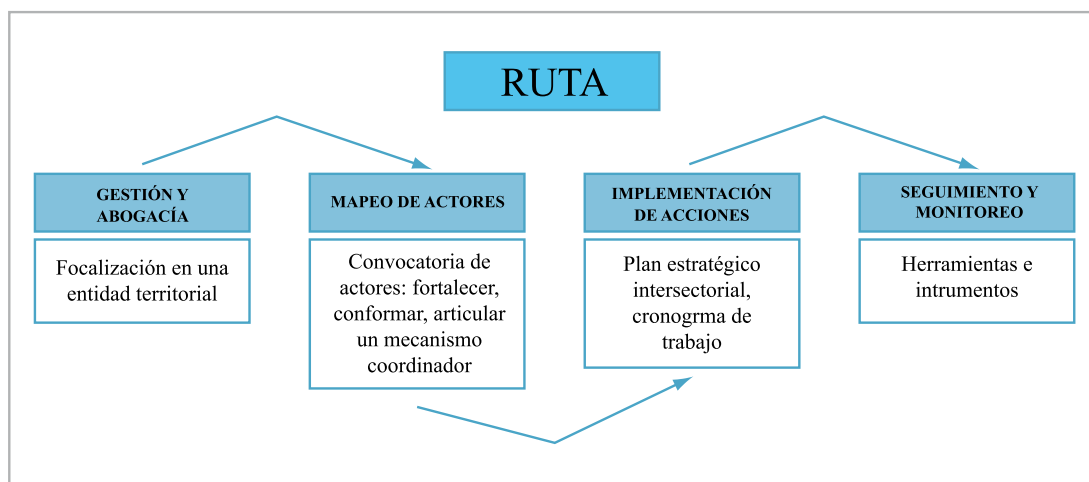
RUTA

GESTIÓN Y ABOGACÍA

Focalización en una entidad territorial

MAPEO DE ACTORES

Convocatoria de actores: fortalecer, conformar, articular un mecanismo coordinador

IMPLEMENTACIÓN DE ACCIONES

Plan estratégico intersectorial, cronogrma de trabajo

SEGUIMIENTO Y MONITOREO

Herramientas e intrumentos